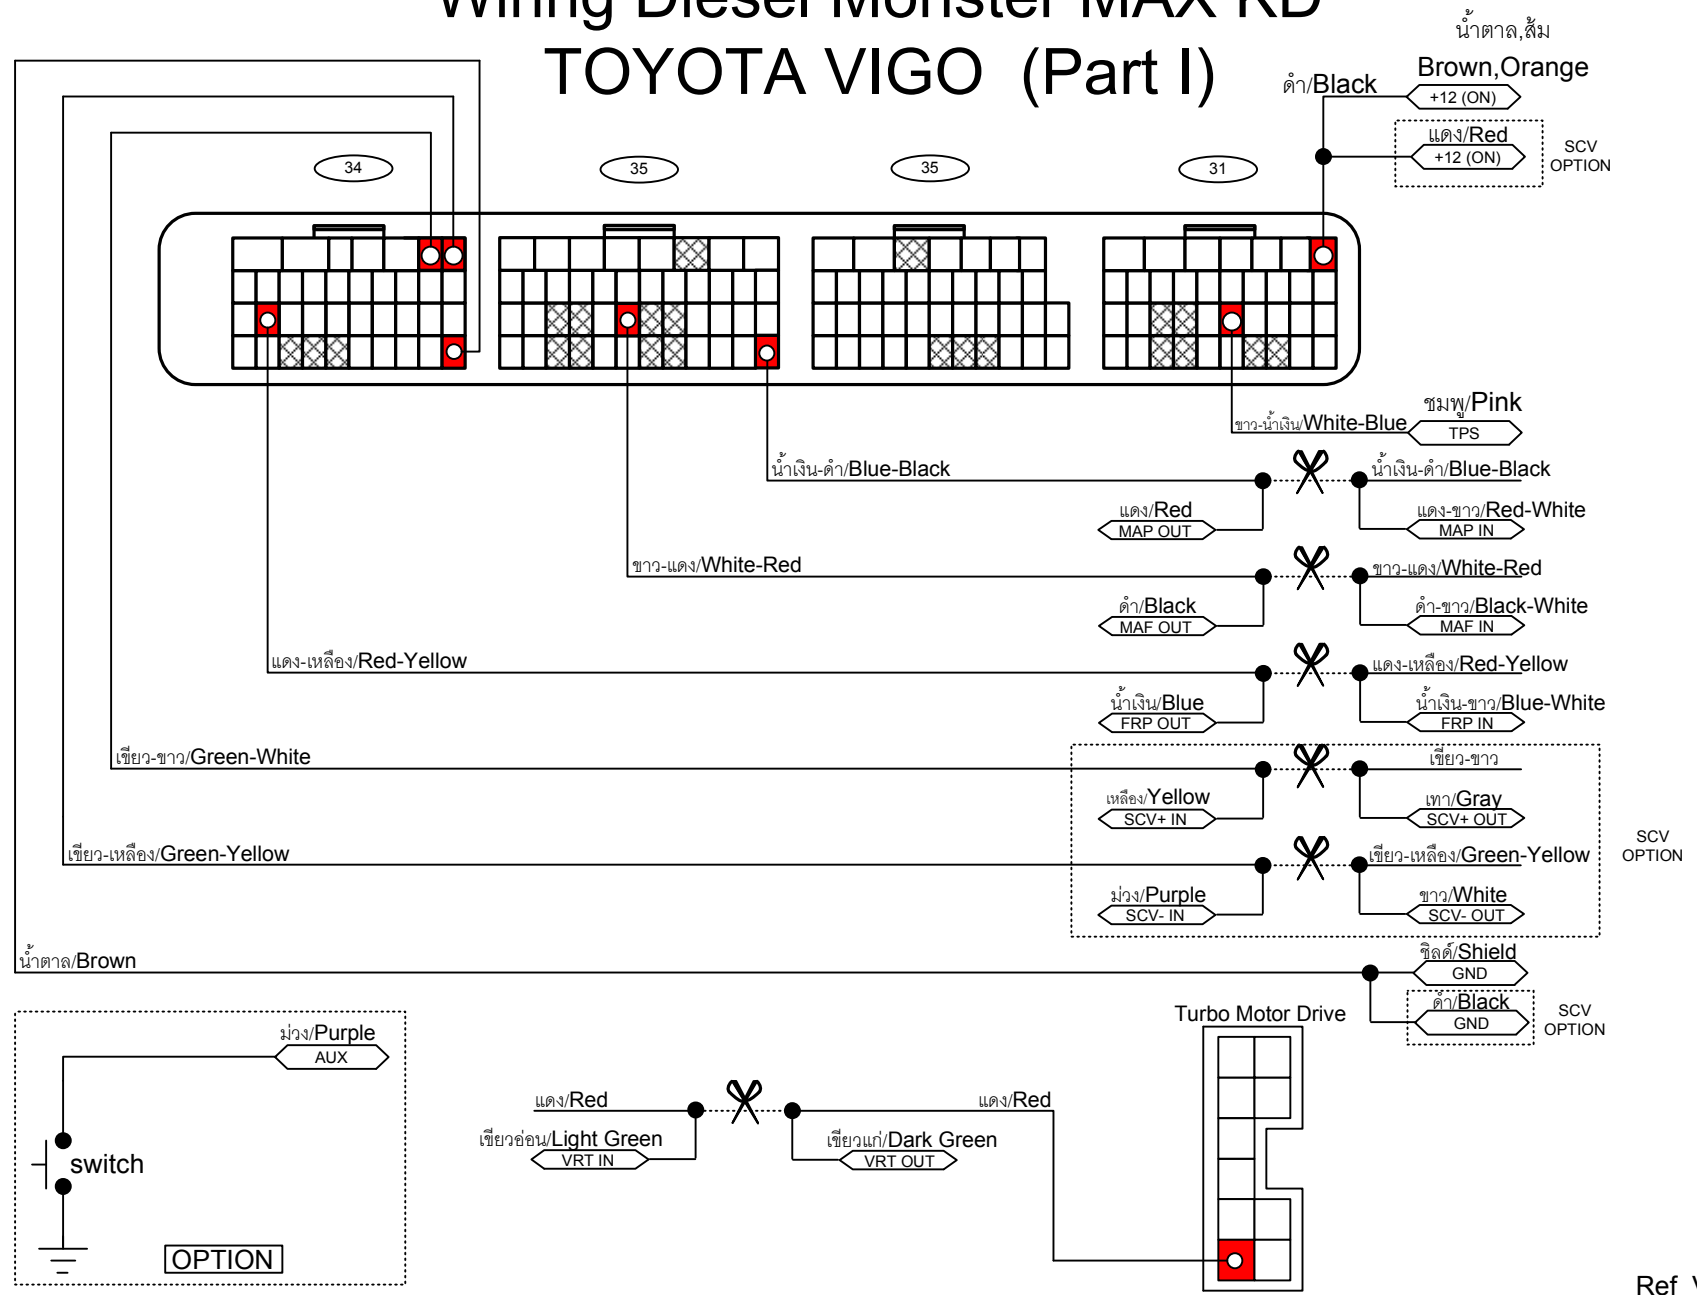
Wiring Diesel Monster MAX RD
TOYOTA VIGO (Part I)

น้ำตาล,ส้ม
Brown,Orange
ดำ/Black
+12 (ON)
แดง/Red
+12 (ON)
SCV OPTION

34
35
35
31

ชมพู/Pink
ขาว-น้ำเงิน/White-Blue
TPS

น้ำเงิน-ดำ/Blue-Black
น้ำเงิน-ดำ/Blue-Black
แดง/Red
MAP OUT
แดง-ขาว/Red-White
MAP IN

ขาว-แดง/White-Red
ขาว-แดง/White-Red
ดำ/Black
MAF OUT
ดำ-ขาว/Black-White
MAF IN

แดง-เหลือง/Red-Yellow
แดง-เหลือง/Red-Yellow
น้ำเงิน/Blue
FRP OUT
น้ำเงิน-ขาว/Blue-White
FRP IN

เขียว-ขาว/Green-White
เขียว-ขาว
เหลือง/Yellow
SCV+ IN
เทา/Gray
SCV+ OUT

เขียว-เหลือง/Green-Yellow
เขียว-เหลือง/Green-Yellow
SCV OPTION
ม่วง/Purple
SCV- IN
ขาว/White
SCV- OUT

น้ำตาล/Brown
ชิลด์/Shield
GND
ดำ/Black
GND
SCV OPTION

ม่วง/Purple
AUX
switch
OPTION

Turbo Motor Drive
แดง/Red
เขียวอ่อน/Light Green
VRT IN
แดง/Red
เขียวแก่/Dark Green
VRT OUT

Ref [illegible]